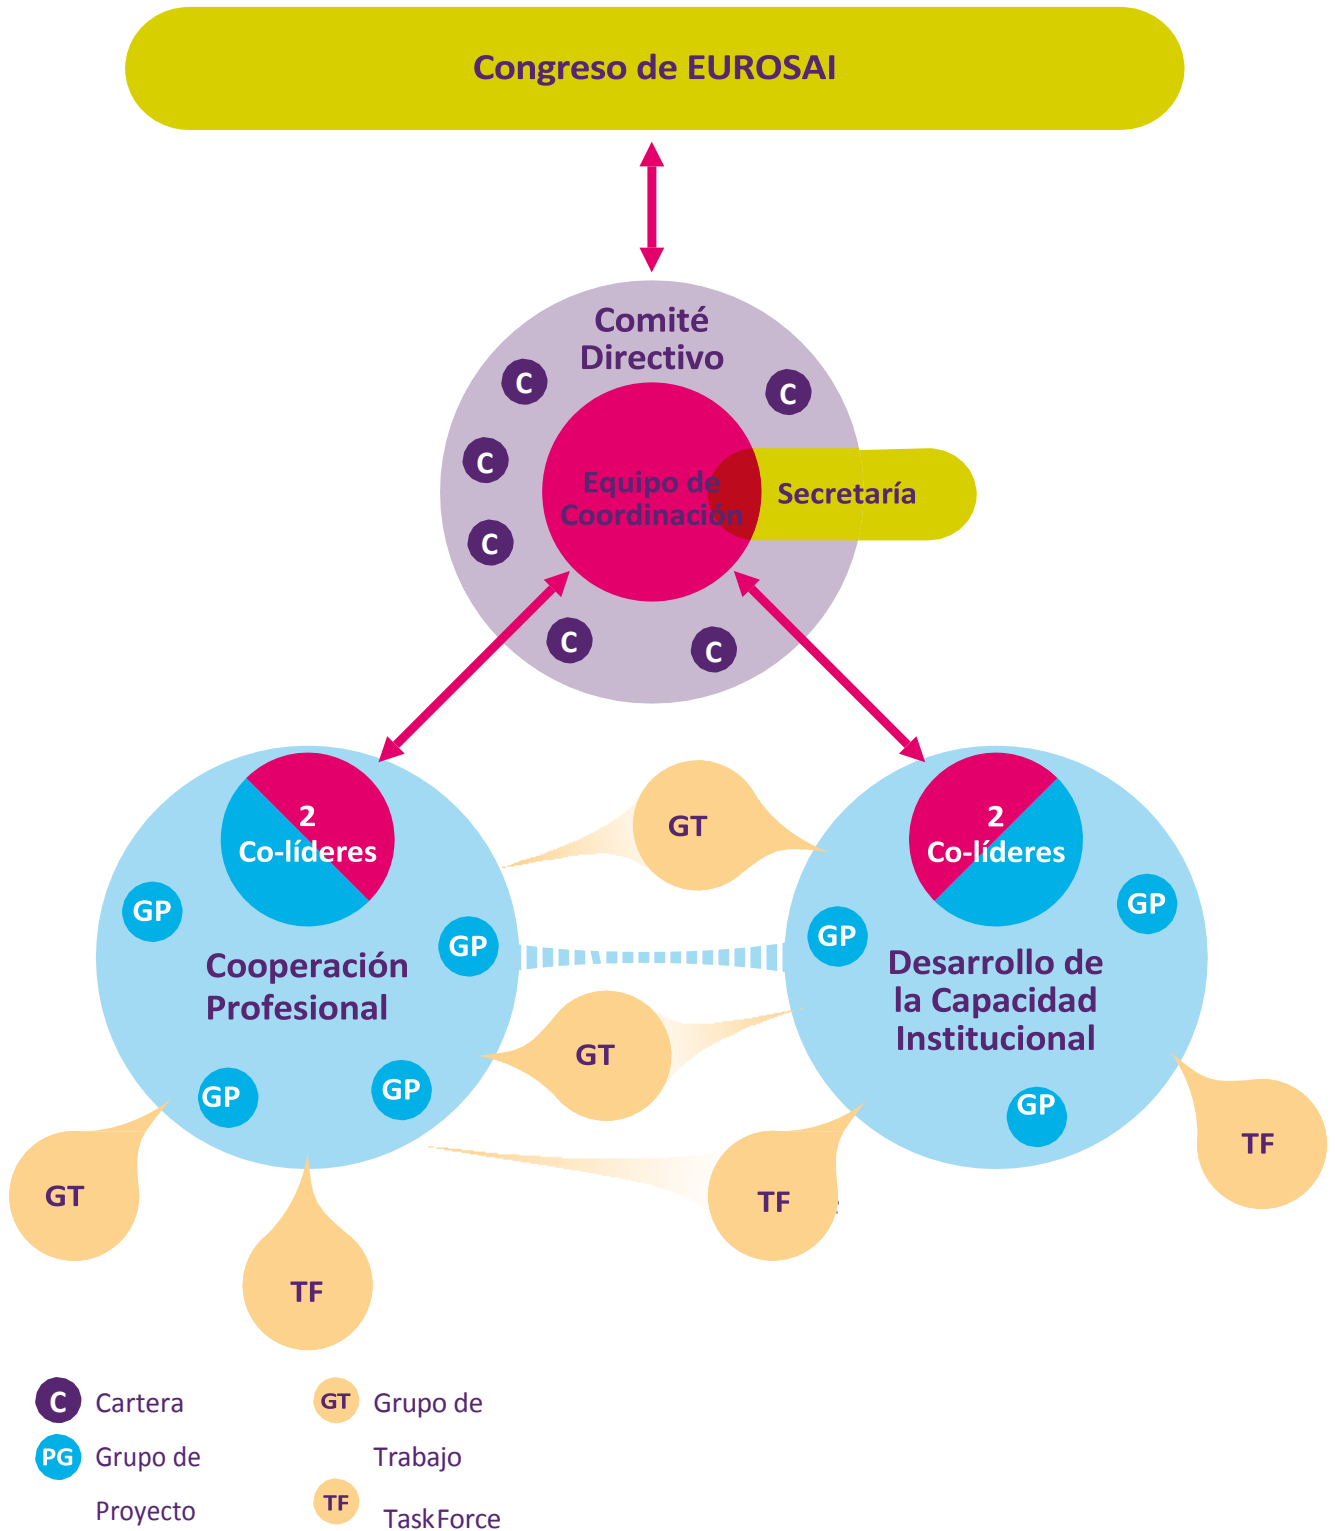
Congreso de EUROSAI

Comité Directivo

C

C

C

C

Equipo de Coordinación

Secretaría

C

C

C

2 Co-líderes

GP

GP

Cooperación Profesional

GP

GP

GT

GT

GT

TF

TF

2 Co-líderes

GP

GP

Desarrollo de la Capacidad Institucional

GP

TF

C Cartera

PG Grupo de Proyecto

GT Grupo de Trabajo

TF TaskForce